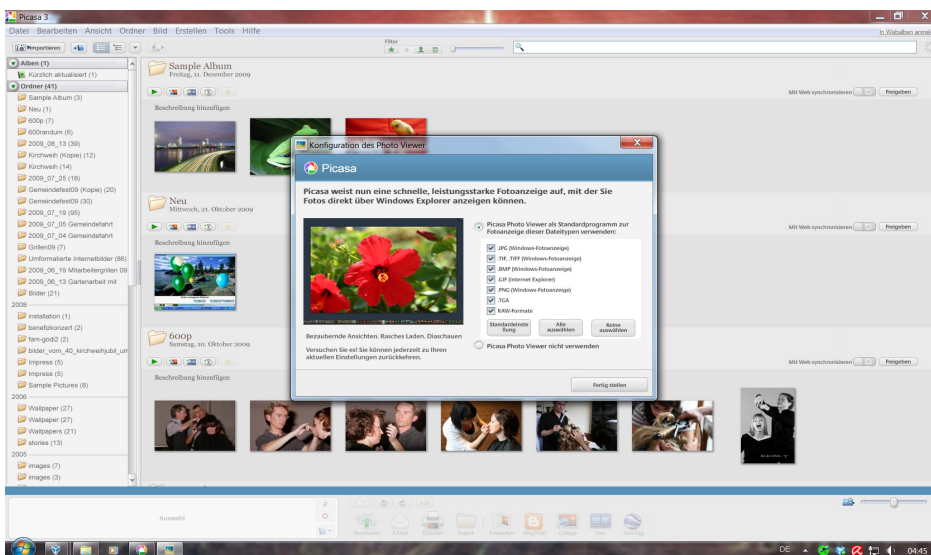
Picasa 3

Datei Bearbeiten Ansicht Ordner Bild Erstellen Tools Hilfe

In Webalben anmel

Importieren

Filter

Alben (1)
Kürzlich aktualisiert (1)
Ordner (41)
Sample Album (3)
Neu (1)
600p (7)
600randum (6)
2009_08_13 (39)
Kirchweih (Kopie) (12)
Kirchweih (14)
2009_07_25 (18)
Gemeindefest09 (Kopie) (20)
Gemeindefest09 (30)
2009_07_19 (95)
2009_07_05 Gemeindefahrt
2009_07_04 Gemeindefahrt
Grillen09 (7)
Umformatierte Internetbilder (86)
2009_06_19 Mitarbeitergrillen 09
2009_06_13 Gartenarbeit mit
Bilder (21)
2008
installation (1)
benefizkonzert (2)
fam-godi2 (2)
bilder_vom_40_kirchweihjubil_un
Impress (5)
Impress (5)
Sample Pictures (8)
2006
Wallpaper (27)
Wallpaper (27)
Wallpapers (21)
stories (13)
2005
images (7)
images (3)

Sample Album
Freitag, 11. Dezember 2009
Beschreibung hinzufügen
Mit Web synchronisieren Freigeben

Neu
Mittwoch, 21. Oktober 2009
Beschreibung hinzufügen
Mit Web synchronisieren Freigeben

600p
Samstag, 10. Oktober 2009
Beschreibung hinzufügen
Mit Web synchronisieren Freigeben

Konfiguration des Photo Viewer

Picasa

Picasa weist nun eine schnelle, leistungsstarke Fotoanzeige auf, mit der Sie Fotos direkt über Windows Explorer anzeigen können.

Picasa Photo Viewer als Standardprogramm zur Fotoanzeige dieser Dateitypen verwenden:
JPG (Windows-Fotoanzeige)
.TIF, .TIFF (Windows-Fotoanzeige)
.BMP (Windows-Fotoanzeige)
.GIF (Internet Explorer)
.PNG (Windows-Fotoanzeige)
.TGA
RAW-Formate
Standardeinstellung
Alle auswählen
Keine auswählen
Picasa Photo Viewer nicht verwenden

Bezaubernde Ansichten. Rasches Laden. Diaschauen

Versuchen Sie es! Sie können jederzeit zu Ihren aktuellen Einstellungen zurückkehren.

Fertig stellen

Auswahl

Hochladen E-Mail Drucken Export Einkaufen BlogThis! Collage Film GeoTag

DE 04:45